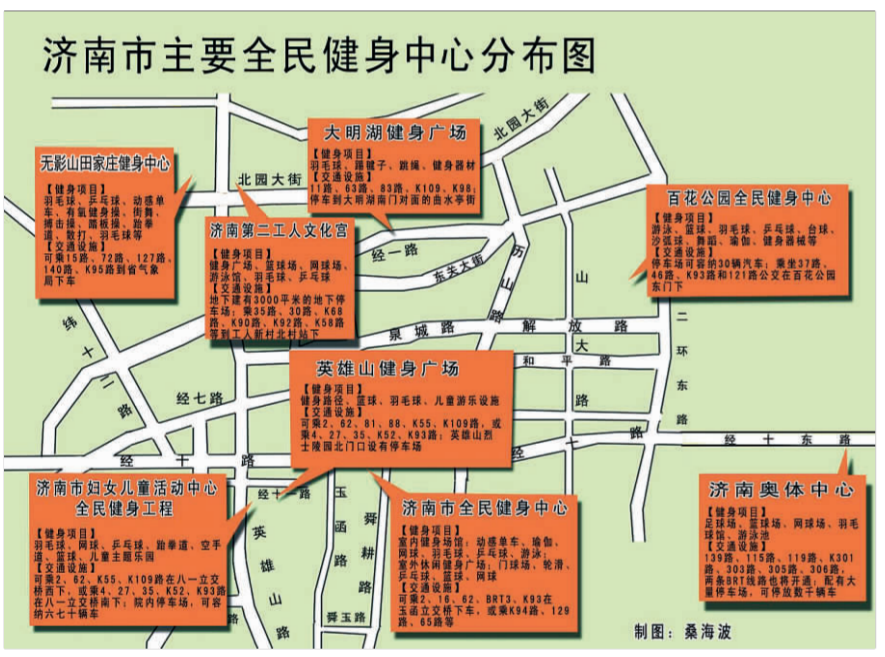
济南市主要全民健身中心分布图

大明湖健身广场
【健身项目】
羽毛球、踢毽子、跑绳、健身器材
【交通设施】
11路、63路、83路、K109、K98；停车到大明湖南门对面的曲水亭街

无影山田家庄健身中心
【健身项目】
羽毛球、乒乓球、动感单车、有氧健身操、街舞、搏击操、踏板操、跆拳道、壁打、羽毛球等
【交通设施】
可乘15路、72路、127路、140路、K95路到省气象局下车

济南第二工人文化宫
【健身项目】
健身广场、篮球场、网球场、游泳馆、羽毛球、乒乓球
【交通设施】
地下建有3000平米的地下停车场；乘35路、30路、K68路、K90路、K92路、K58路等到工人新村北村站下

百花公园全民健身中心
【健身项目】
游泳、篮球、羽毛球、乒乓球、台球、沙弧球、舞蹈、瑜伽、健身器械等
【交通设施】
停车场可容纳30辆汽车；乘坐37路、46路、K93路和121路公交在百花公园东门下

英雄山健身广场
【健身项目】
健身路径、篮球、羽毛球、儿童游乐设施
【交通设施】
可乘2、62、81、68、K55、K109路，或乘4、27、35、K52、K93路；英雄山烈士陵园北门口设有停车场

济南市妇女儿童活动中心
全民健身工程
【健身项目】
羽毛球、网球、乒乓球、跆拳道、空手道、篮球、儿童主题乐园
【交通设施】
可乘2、62、K55、K109路在八一立交桥西下，或乘4、27、35、K52、K93路在八一立交桥南下；院内停车场，可容纳六七十辆车

济南市全民健身中心
【健身项目】
室内健身场馆：动感单车、瑜伽、网球、羽毛球、乒乓球、游泳；
室外休闲健身广场：门球场、轮滑、乒乓球、篮球、网球
【交通设施】
可乘2、16、62、BRT3、K93在玉函立交桥下车，或乘K94路、129路、65路等

济南奥体中心
【健身项目】
足球场、篮球场、网球场、羽毛球馆、游泳池
【交通设施】
139路、115路、119路、K301路、303路、305路、306路，两条BRT线路也将开通；配有大量停车场，可停放数千辆车

北园大街
北园大街
经一路
东关大街
历山路
泉城路
解放路
和平路
二环东路
纬十二路
经七路
经十路
经十路
玉函路
舜耕路
舜玉路
英雄山路

制图：桑海波